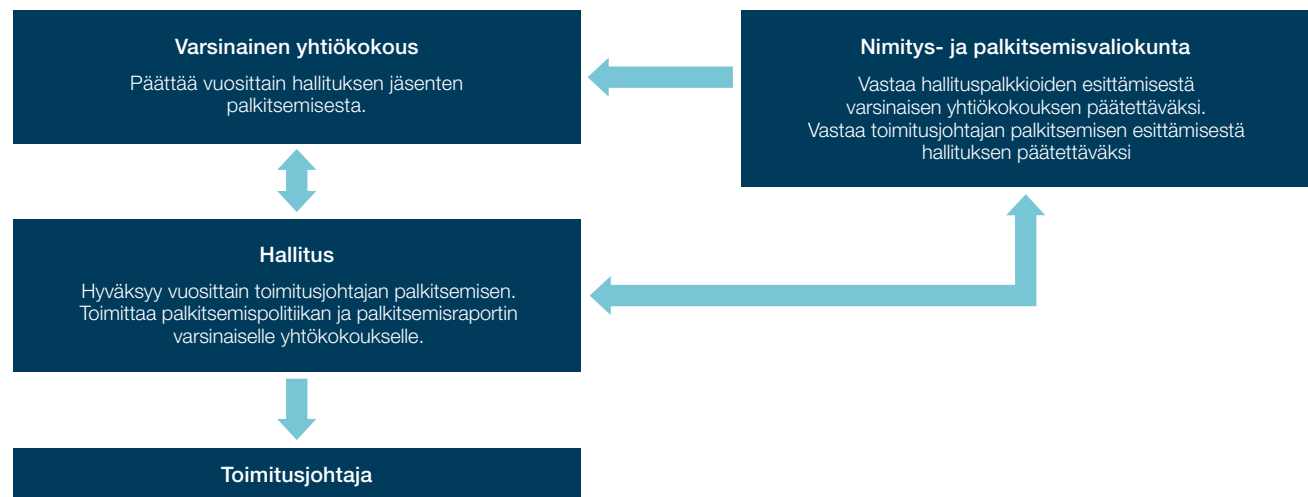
Varsinainen yhtiökokous

Päättää vuosittain hallituksen jäsenten palkitsemisesta.

Nimitys- ja palkitsemisvaliokunta

Vastaa hallituspalkkioiden esittämisestä varsinaisen yhtiökokouksen päätettäväksi. Vastaa toimitusjohtajan palkitsemisen esittämisestä hallituksen päätettäväksi

Hallitus

Hyväksyy vuosittain toimitusjohtajan palkitsemisen. Toimittaa palkitsemispolitiikan ja palkitsemisraportin varsinaiselle yhtiökokoukselle.

Toimitusjohtaja